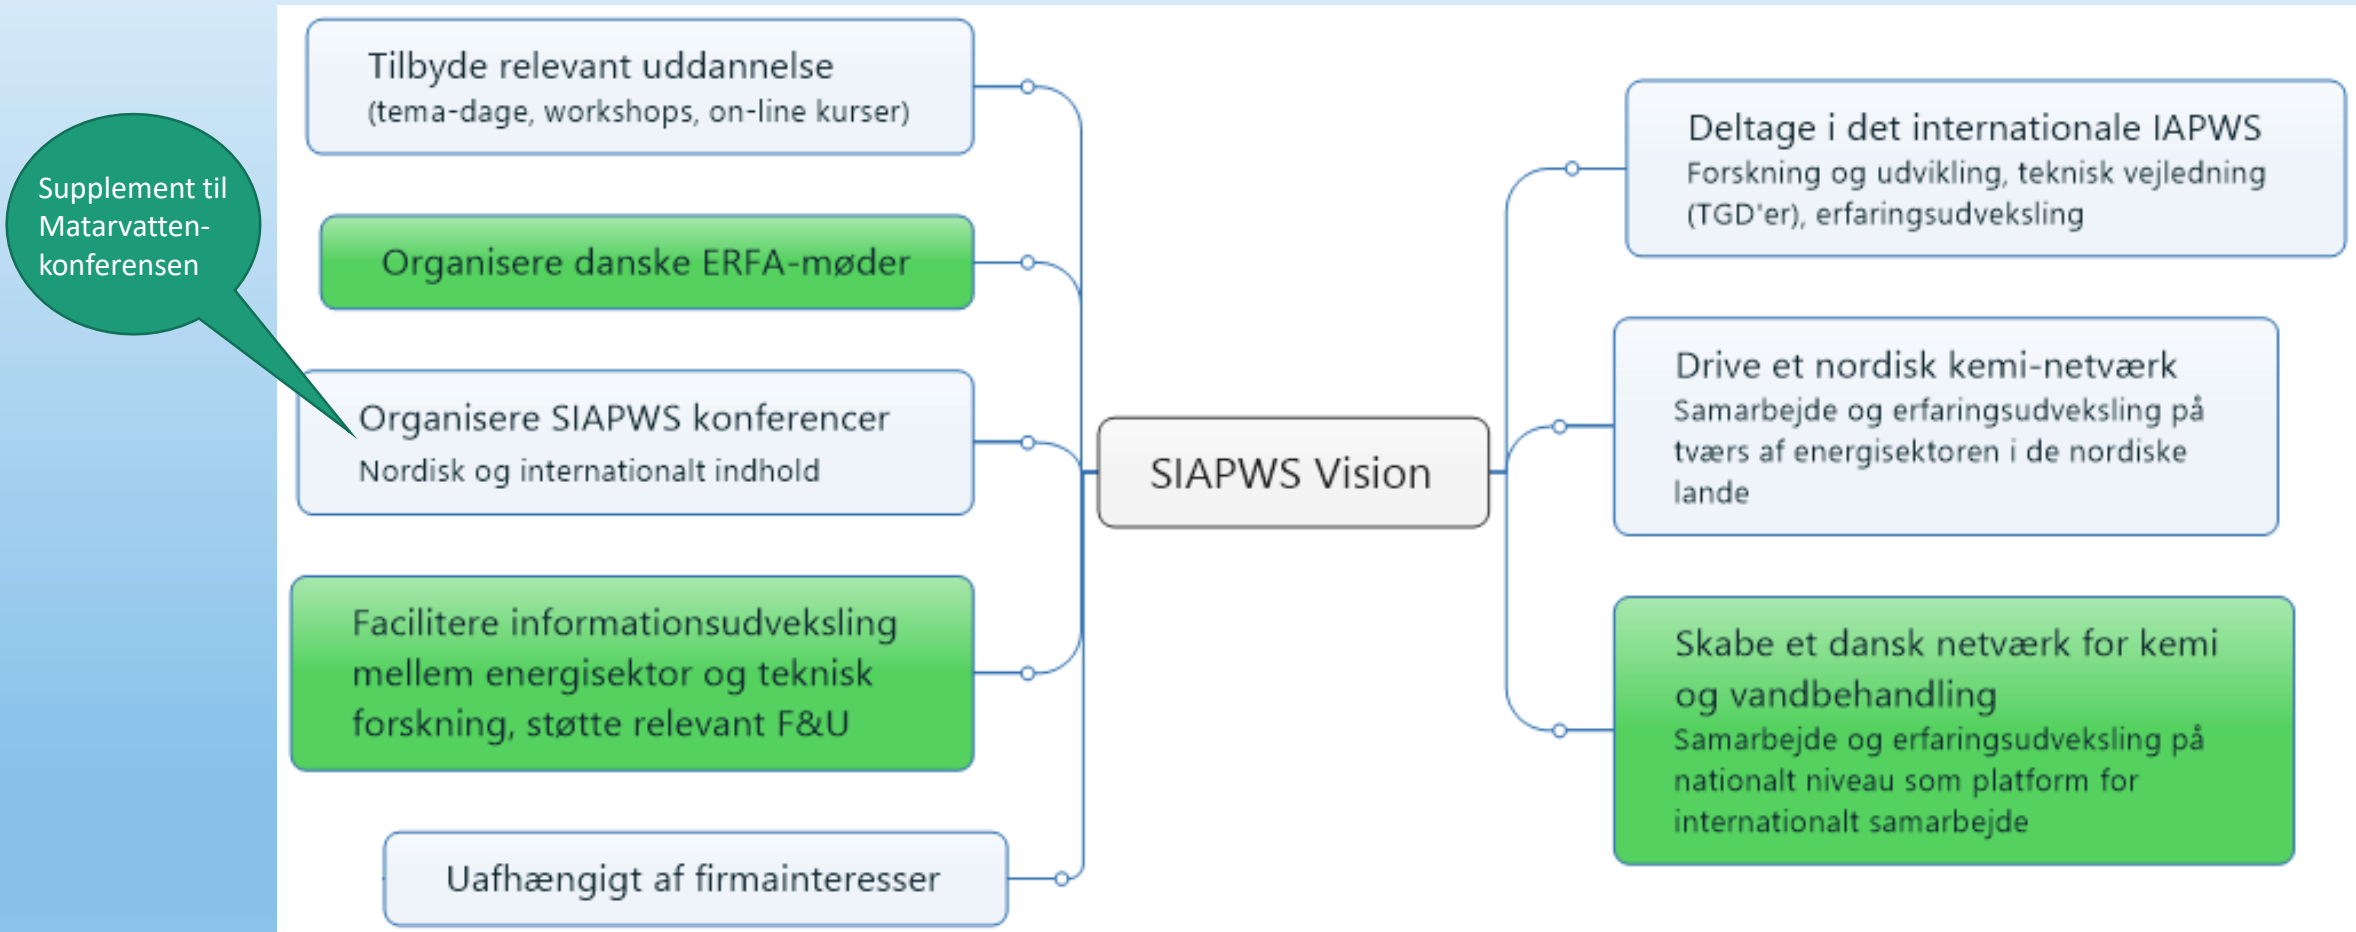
Supplement til Matarvatten-konferensen

Tilbyde relevant uddannelse
(tema-dage, workshops, on-line kurser)

Organisere danske ERFA-møder

Organisere SIAPWS konferencer
Nordisk og internationalt indhold

Facilitere informationsudveksling mellem energisektor og teknisk forskning, støtte relevant F&U

Uafhængigt af firmainteresser

SIAPWS Vision

Deltage i det internationale IAPWS
Forskning og udvikling, teknisk vejledning (TGD'er), erfaringsudveksling

Drive et nordisk kemi-netværk
Samarbejde og erfaringsudveksling på tværs af energisektoren i de nordiske lande

Skabe et dansk netværk for kemi og vandbehandling
Samarbejde og erfaringsudveksling på nationalt niveau som platform for internationalt samarbejde